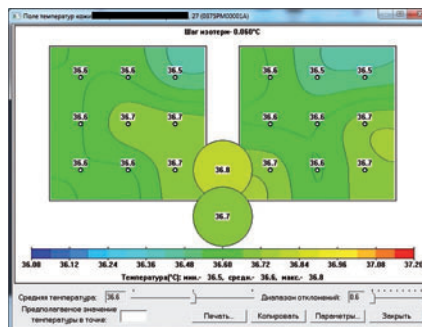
Поле температур кожи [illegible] 27 (0375PM00001A)

Шаг изотерм: 0.060°C

36.6 36.6 36.5
36.6 36.7 36.7
36.6 36.7 36.7

36.6 36.5 36.5
36.6 36.6 36.6
36.7 36.6 36.6

36.8

36.7

36.00 36.12 36.24 36.36 36.48 36.60 36.72 36.84 36.96 37.08 37.20

Температура[°C]: мин.- 36.5, средн.- 36.6, макс.- 36.8

Средняя температура: 36.6

Диапазон отклонений: 0.6

Предполагаемое значение температуры в точке:

Печать... Копировать Параметры... Закрыть